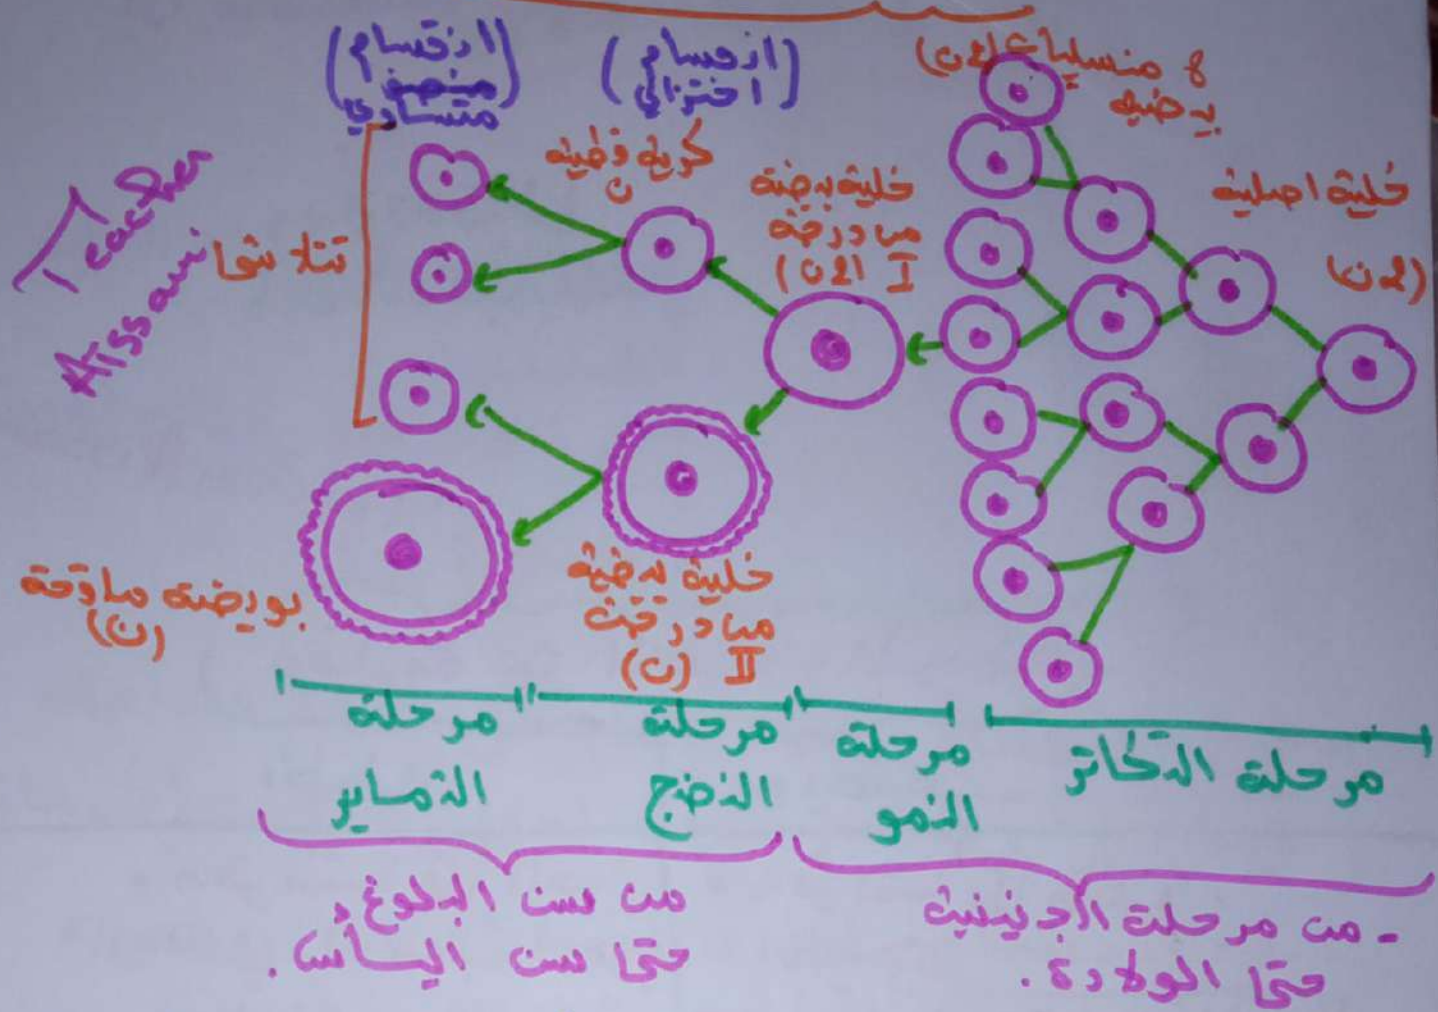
(انقسام ميتوزي متساوي)

(انقسام اختزالي)

8 منسليات عاجبه (2ن) بيضية

خلية اصلية (2ن)

كرية قطبية ن

خلية بيضية مبادرة I (2ن)

تتلاشى

خلية بيضية مبادرة II (ن)

بويضة ناضجة (ن)

Teacher Assoumi

مرحلة التمايز

مرحلة النضج

مرحلة النمو

مرحلة التكاثر

من سن البلوغ حتى سن اليأس.

- من مرحلة الجنينية حتى الولادة.